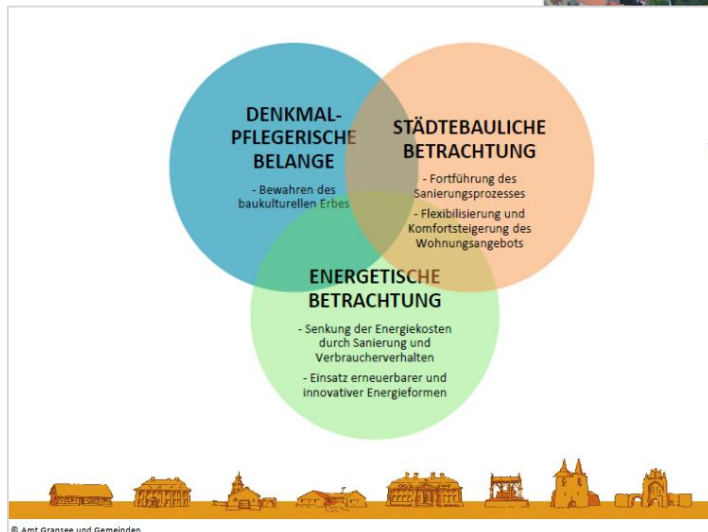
DENKMAL-PFLEGERISCHE BELANGE

- Bewahren des baukulturellen Erbes

STÄDTEBAULICHE BETRACHTUNG

- Fortführung des Sanierungsprozesses

- Flexibilisierung und Komfortsteigerung des Wohnungsangebots

ENERGETISCHE BETRACHTUNG

- Senkung der Energiekosten durch Sanierung und Verbraucherverhalten

- Einsatz erneuerbarer und innovativer Energieformen

© Amt Gransee und Gemeinden